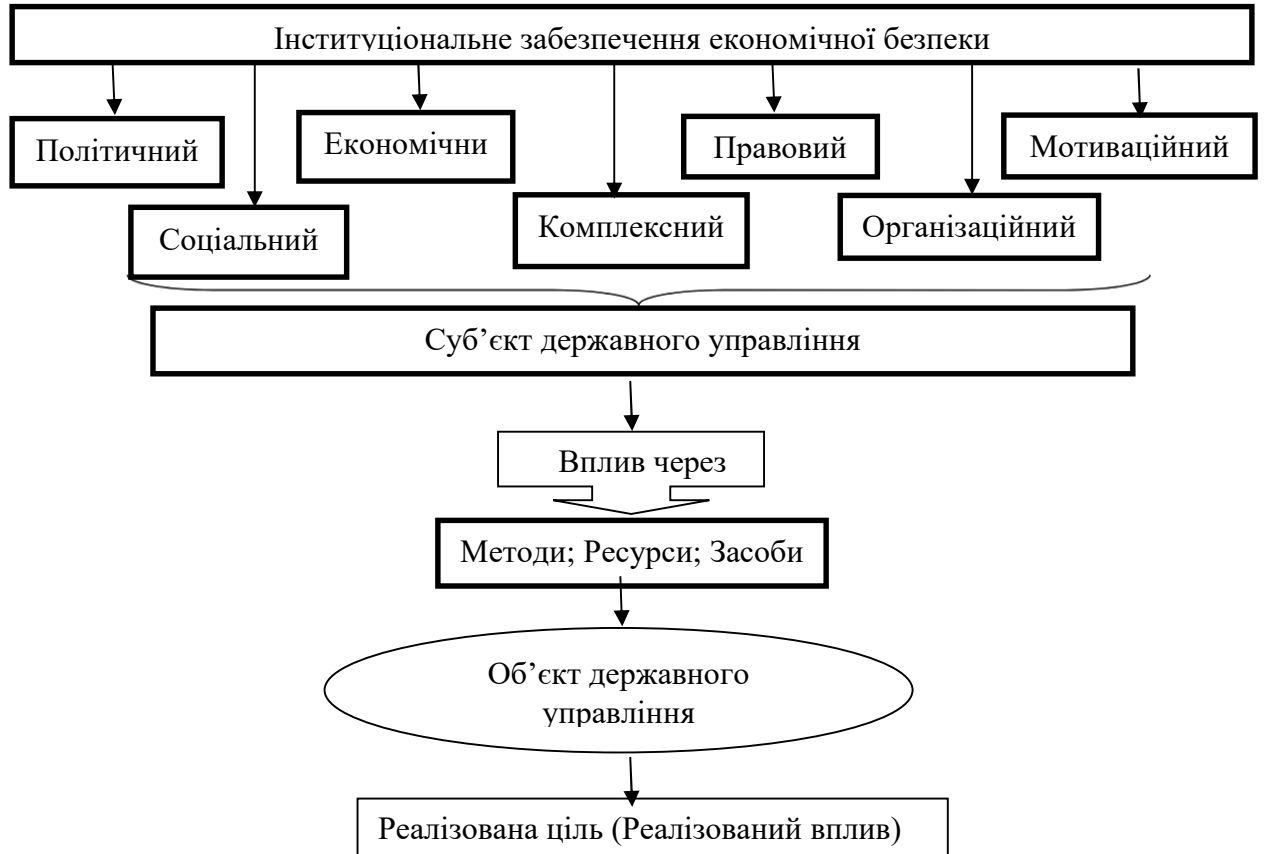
Інституціональне забезпечення економічної безпеки

Політичний

Економічни

Правовий

Мотиваційний

Соціальний

Комплексний

Організаційний

Суб’єкт державного управління

Вплив через

Методи; Ресурси; Засоби

Об’єкт державного управління

Реалізована ціль (Реалізований вплив)